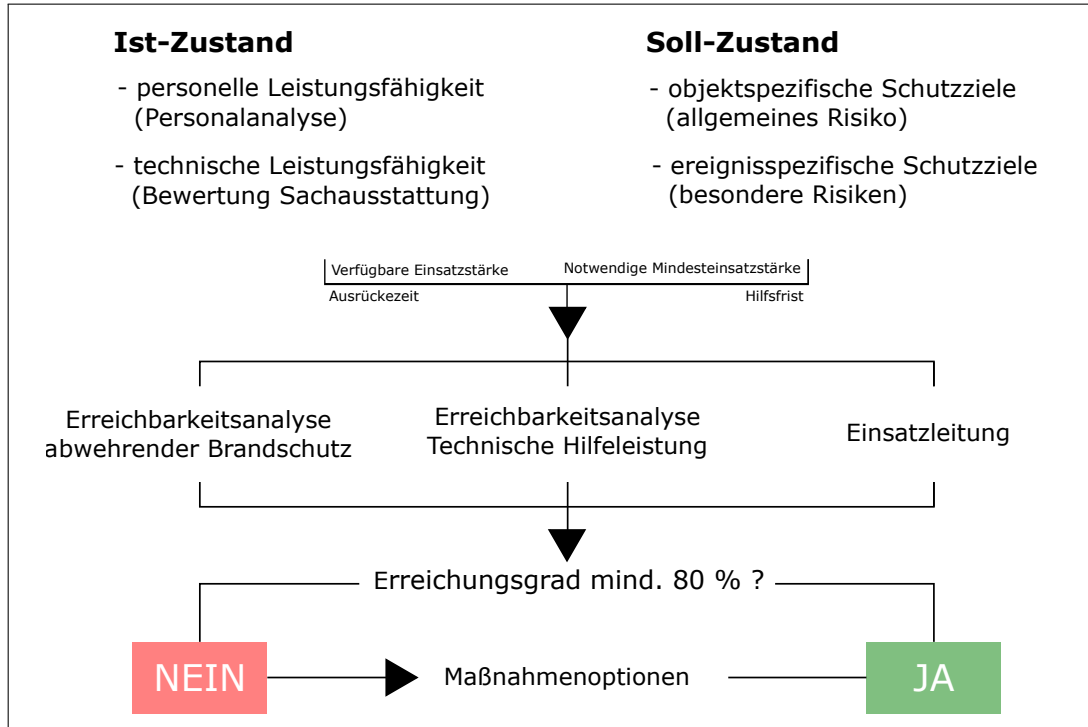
Ist-Zustand

- personelle Leistungsfähigkeit (Personalanalyse)

- technische Leistungsfähigkeit (Bewertung Sachausstattung)

Soll-Zustand

- objektspezifische Schutzziele (allgemeines Risiko)

- ereignisspezifische Schutzziele (besondere Risiken)

Verfügbare Einsatzstärke
Ausrückezeit

Notwendige Mindesteinsatzstärke
Hilfsfrist

Erreichbarkeitsanalyse abwehrender Brandschutz

Erreichbarkeitsanalyse Technische Hilfeleistung

Einsatzleitung

Erreichungsgrad mind. 80 % ?

NEIN

Maßnahmenoptionen

JA